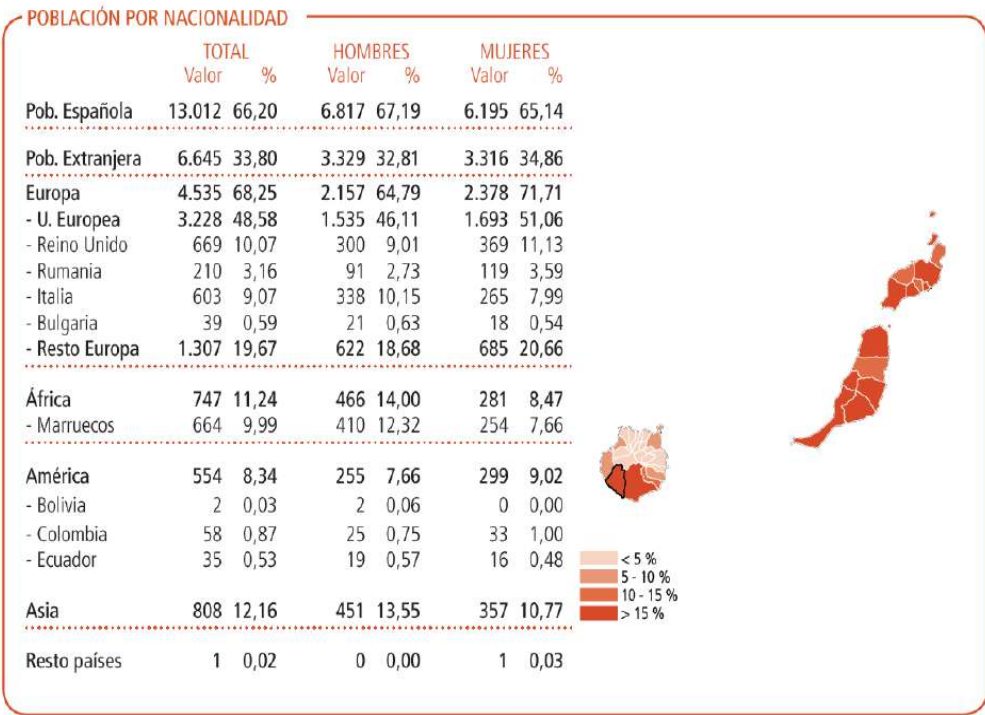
POBLACIÓN POR NACIONALIDAD

| | TOTAL Valor | TOTAL % | HOMBRES Valor | HOMBRES % | MUJERES Valor | MUJERES % |
|---|---|---|---|---|---|---|
| Pob. Española | 13.012 | 66,20 | 6.817 | 67,19 | 6.195 | 65,14 |
| Pob. Extranjera | 6.645 | 33,80 | 3.329 | 32,81 | 3.316 | 34,86 |
| Europa | 4.535 | 68,25 | 2.157 | 64,79 | 2.378 | 71,71 |
| - U. Europea | 3.228 | 48,58 | 1.535 | 46,11 | 1.693 | 51,06 |
| - Reino Unido | 669 | 10,07 | 300 | 9,01 | 369 | 11,13 |
| - Rumania | 210 | 3,16 | 91 | 2,73 | 119 | 3,59 |
| - Italia | 603 | 9,07 | 338 | 10,15 | 265 | 7,99 |
| - Bulgaria | 39 | 0,59 | 21 | 0,63 | 18 | 0,54 |
| - Resto Europa | 1.307 | 19,67 | 622 | 18,68 | 685 | 20,66 |
| África | 747 | 11,24 | 466 | 14,00 | 281 | 8,47 |
| - Marruecos | 664 | 9,99 | 410 | 12,32 | 254 | 7,66 |
| América | 554 | 8,34 | 255 | 7,66 | 299 | 9,02 |
| - Bolivia | 2 | 0,03 | 2 | 0,06 | 0 | 0,00 |
| - Colombia | 58 | 0,87 | 25 | 0,75 | 33 | 1,00 |
| - Ecuador | 35 | 0,53 | 19 | 0,57 | 16 | 0,48 |
| Asia | 808 | 12,16 | 451 | 13,55 | 357 | 10,77 |
| Resto países | 1 | 0,02 | 0 | 0,00 | 1 | 0,03 |

< 5 %
5 - 10 %
10 - 15 %
> 15 %